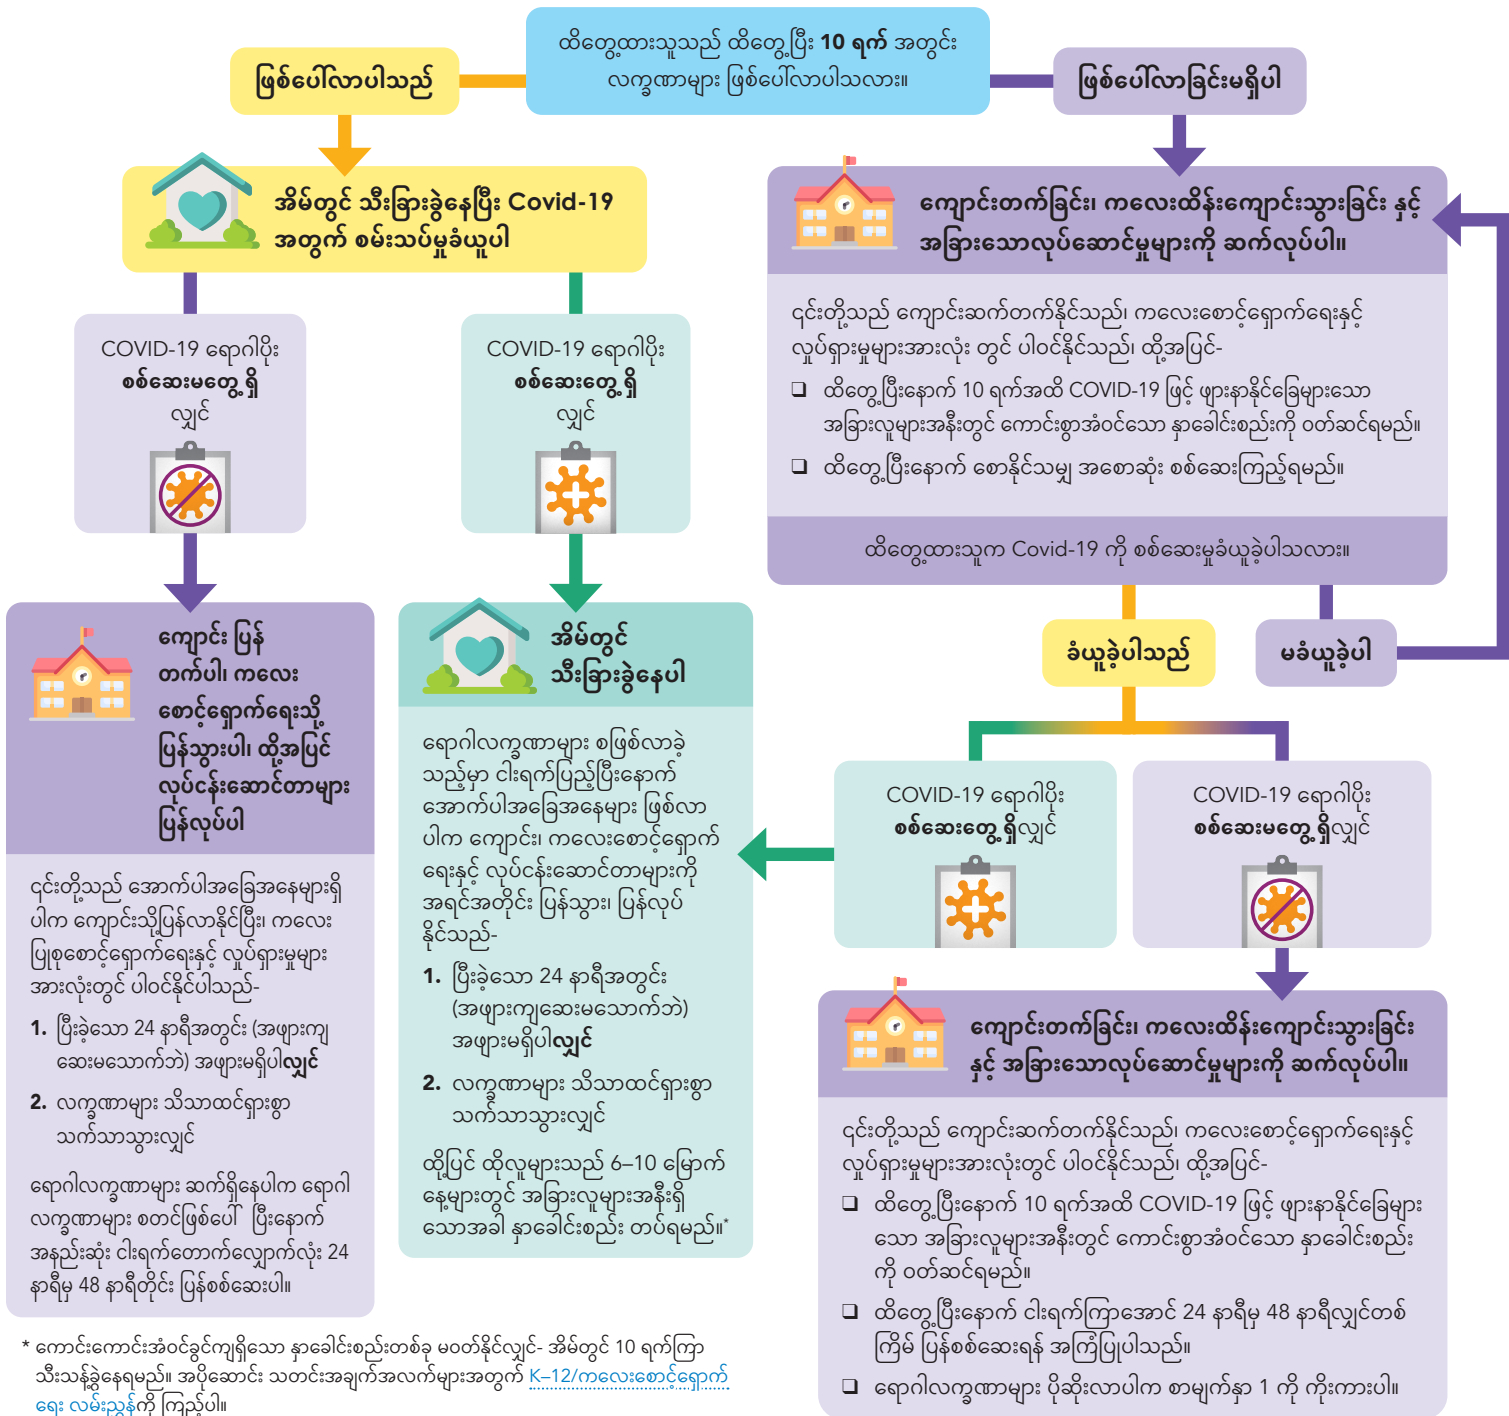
ထိတွေ့ထားသူသည် ထိတွေ့ပြီး **10 ရက်** အတွင်း လက္ခဏာများ ဖြစ်ပေါ်လာပါသလား။

ဖြစ်ပေါ်လာပါသည်

ဖြစ်ပေါ်လာခြင်းမရှိပါ

အိမ်တွင် သီးခြားခွဲနေပြီး Covid-19 အတွက် စမ်းသပ်မှုခံယူပါ

COVID-19 ရောဂါပိုး **စစ်ဆေးမတွေ့ရှိ** လျှင်

COVID-19 ရောဂါပိုး **စစ်ဆေးတွေ့ရှိ** လျှင်

ကျောင်း ပြန်တက်ပါ၊ ကလေး စောင့်ရှောက်ရေးသို့ ပြန်သွားပါ၊ ထို့အပြင် လုပ်ငန်းဆောင်တာများ ပြန်လုပ်ပါ

၎င်းတို့သည် အောက်ပါအခြေအနေများရှိပါက ကျောင်းသို့ပြန်လာနိုင်ပြီး၊ ကလေးပြုစုစောင့်ရှောက်ရေးနှင့် လှုပ်ရှားမှုများ အားလုံးတွင် ပါဝင်နိုင်ပါသည်-

1. ပြီးခဲ့သော 24 နာရီအတွင်း (အဖျားကျဆေးမသောက်ဘဲ) အဖျားမရှိပါ**လျှင်**

2. လက္ခဏာများ သိသာထင်ရှားစွာ သက်သာသွားလျှင်

ရောဂါလက္ခဏာများ ဆက်ရှိနေပါက ရောဂါလက္ခဏာများ စတင်ဖြစ်ပေါ် ပြီးနောက် အနည်းဆုံး ငါးရက်တောက်လျှောက်လုံး 24 နာရီမှ 48 နာရီတိုင်း ပြန်စစ်ဆေးပါ။

အိမ်တွင် သီးခြားခွဲနေပါ

ရောဂါလက္ခဏာများ စဖြစ်လာခဲ့သည့်မှာ ငါးရက်ပြည့်ပြီးနောက် အောက်ပါအခြေအနေများ ဖြစ်လာပါက ကျောင်း၊ ကလေးစောင့်ရှောက်ရေးနှင့် လုပ်ငန်းဆောင်တာများကို အရင်အတိုင်း ပြန်သွား၊ ပြန်လုပ်နိုင်သည်-

1. ပြီးခဲ့သော 24 နာရီအတွင်း (အဖျားကျဆေးမသောက်ဘဲ) အဖျားမရှိပါ**လျှင်**

2. လက္ခဏာများ သိသာထင်ရှားစွာ သက်သာသွားလျှင်

ထို့ပြင် ထိုလူများသည် 6–10 မြောက်နေ့များတွင် အခြားလူများအနီးရှိသောအခါ နှာခေါင်းစည်း တပ်ရမည်။*

ကျောင်းတက်ခြင်း၊ ကလေးထိန်းကျောင်းသွားခြင်း နှင့် အခြားသောလုပ်ဆောင်မှုများကို ဆက်လုပ်ပါ။

၎င်းတို့သည် ကျောင်းဆက်တက်နိုင်သည်၊ ကလေးစောင့်ရှောက်ရေးနှင့် လှုပ်ရှားမှုများအားလုံး တွင် ပါဝင်နိုင်သည်၊ ထို့အပြင်-

❑ ထိတွေ့ပြီးနောက် 10 ရက်အထိ COVID-19 ဖြင့် ဖျားနာနိုင်ခြေများသော အခြားလူများအနီးတွင် ကောင်းစွာအံဝင်သော နှာခေါင်းစည်းကို ဝတ်ဆင်ရမည်။

❑ ထိတွေ့ပြီးနောက် စောနိုင်သမျှ အစောဆုံး စစ်ဆေးကြည့်ရမည်။

ထိတွေ့ထားသူက Covid-19 ကို စစ်ဆေးမှုခံယူခဲ့ပါသလား။

ခံယူခဲ့ပါသည်

မခံယူခဲ့ပါ

COVID-19 ရောဂါပိုး **စစ်ဆေးတွေ့ရှိ**လျှင်

COVID-19 ရောဂါပိုး **စစ်ဆေးမတွေ့ရှိ**လျှင်

ကျောင်းတက်ခြင်း၊ ကလေးထိန်းကျောင်းသွားခြင်း နှင့် အခြားသောလုပ်ဆောင်မှုများကို ဆက်လုပ်ပါ။

၎င်းတို့သည် ကျောင်းဆက်တက်နိုင်သည်၊ ကလေးစောင့်ရှောက်ရေးနှင့် လှုပ်ရှားမှုများအားလုံးတွင် ပါဝင်နိုင်သည်၊ ထို့အပြင်-

❑ ထိတွေ့ပြီးနောက် 10 ရက်အထိ COVID-19 ဖြင့် ဖျားနာနိုင်ခြေများသော အခြားလူများအနီးတွင် ကောင်းစွာအံဝင်သော နှာခေါင်းစည်းကို ဝတ်ဆင်ရမည်။

❑ ထိတွေ့ပြီးနောက် ငါးရက်ကြာအောင် 24 နာရီမှ 48 နာရီလျှင်တစ်ကြိမ် ပြန်စစ်ဆေးရန် အကြံပြုပါသည်။

❑ ရောဂါလက္ခဏာများ ပိုဆိုးလာပါက စာမျက်နှာ 1 ကို ကိုးကားပါ။

* ကောင်းကောင်းအံဝင်ခွင်ကျရှိသော နှာခေါင်းစည်းတစ်ခု မဝတ်နိုင်လျှင်- အိမ်တွင် 10 ရက်ကြာ သီးသန့်ခွဲနေရမည်။ အပိုဆောင်း သတင်းအချက်အလက်များအတွက် K–12/ကလေးစောင့်ရှောက်ရေး လမ်းညွှန်ကို ကြည့်ပါ။